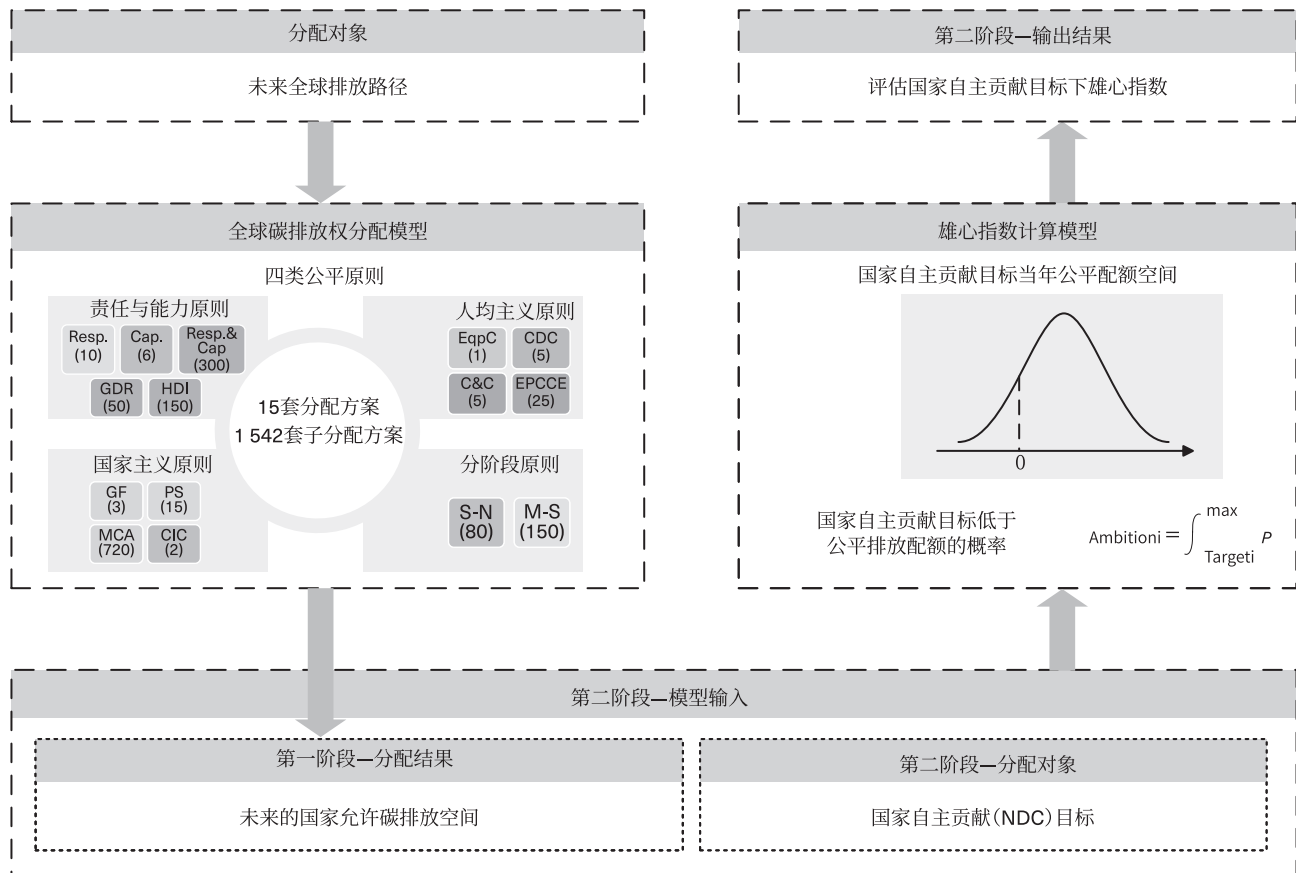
分配对象

未来全球排放路径

第二阶段—输出结果

评估国家自主贡献目标下雄心指数

全球碳排放权分配模型

四类公平原则

责任与能力原则

Resp. (10)

Cap. (6)

Resp.& Cap (300)

GDR (50)

HDI (150)

人均主义原则

EqpC (1)

CDC (5)

C&C (5)

EPCCE (25)

15套分配方案
1 542套子分配方案

国家主义原则

GF (3)

PS (15)

MCA (720)

CIC (2)

分阶段原则

S-N (80)

M-S (150)

雄心指数计算模型

国家自主贡献目标当年公平配额空间

0

国家自主贡献目标低于公平排放配额的概率

$\text{Ambitioni} = \int_{\text{Targeti}}^{\text{max}} P$

第二阶段—模型输入

第一阶段—分配结果

未来的国家允许碳排放空间

第二阶段—分配对象

国家自主贡献(NDC)目标